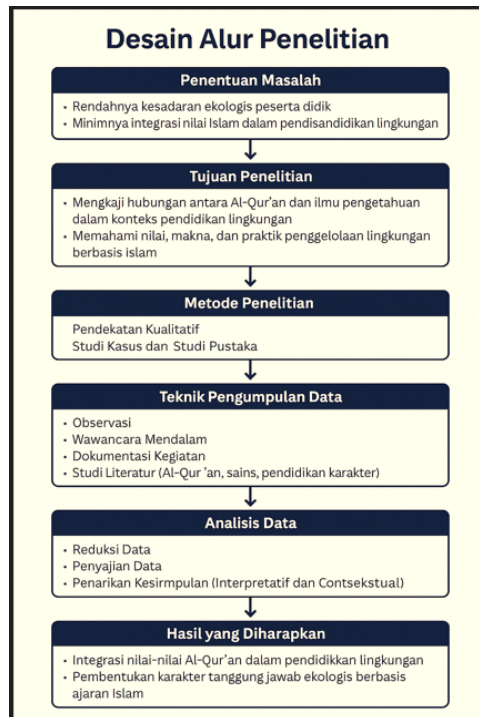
Desain Alur Penelitian

Penentuan Masalah

• Rendahnya kesadaran ekologis peserta didik
• Minimnya integrasi nilai Islam dalam pendisandidikan lingkungan

Tujuan Penelitian

• Mengkaji hubungan antara Al-Qur'an dan ilmu pengetahuan dalam konteks pendidikan lingkungan
• Memahami nilai, makna, dan praktik penggelolaan lingkungan berbasis islam

Metode Penelitian

Pendekatan Kualitatif
Studi Kasus dan Studi Pustaka

Teknik Pengumpulan Data

• Observasi
• Wawancara Mendalam
• Dokumentasi Kegiatan
• Studi Literatur (Al-Qur 'an, sains, pendidikan karakter)

Analisis Data

• Reduksi Data
• Penyajian Data
• Penarikan Kesirmpulan (Interpretatif dan Contsekstual)

Hasil yang Diharapkan

• Integrasi nilai-nilai Al-Qur'an dalam pendidikkan lingkungan
• Pembentukan karakter tanggung jawab ekologis berbasis ajaran Islam